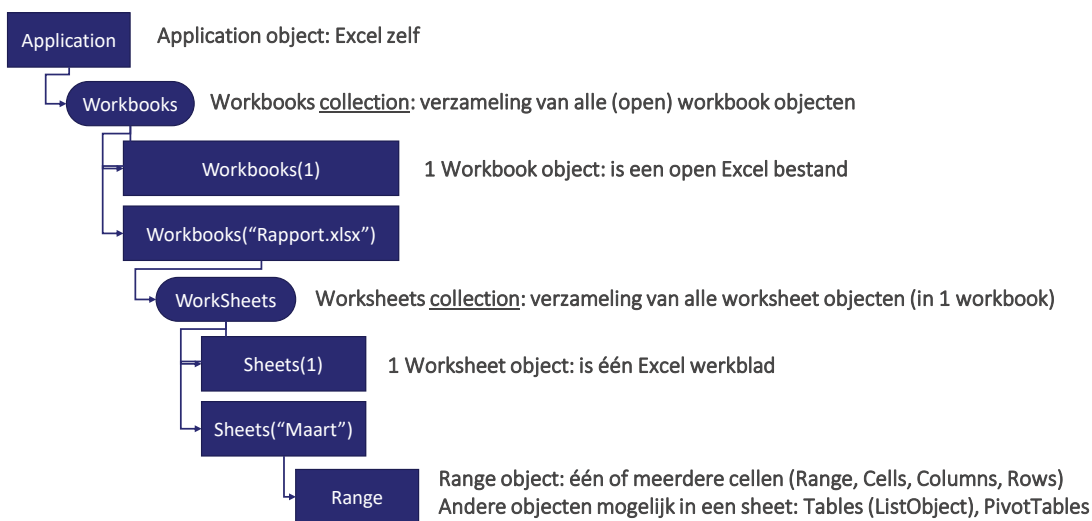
Application

Application object: Excel zelf

Workbooks

Workbooks collection: verzameling van alle (open) workbook objecten

Workbooks(1)

1 Workbook object: is een open Excel bestand

Workbooks(“Rapport.xlsx”)

WorkSheets

Worksheets collection: verzameling van alle worksheet objecten (in 1 workbook)

Sheets(1)

1 Worksheet object: is één Excel werkblad

Sheets(“Maart”)

Range

Range object: één of meerdere cellen (Range, Cells, Columns, Rows)
Andere objecten mogelijk in een sheet: Tables (ListObject), PivotTables